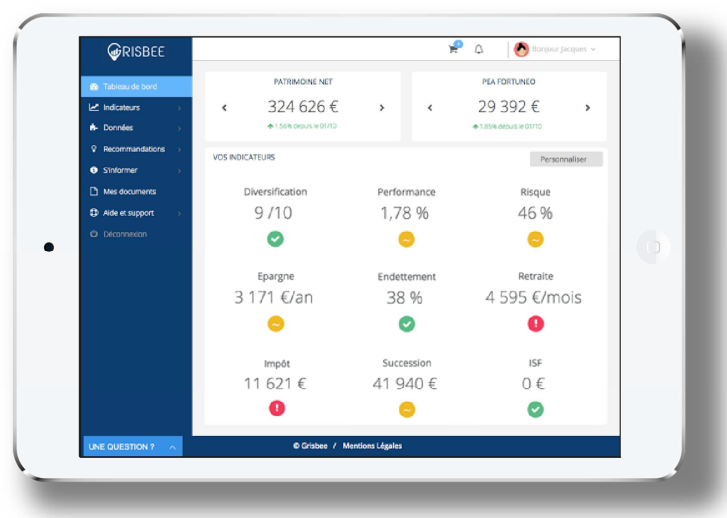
GRISBEE

Tableau de bord
Indicateurs
Données
Recommandations
S'informer
Mes documents
Aide et support
Déconnexion

Bonjour Jacques

PATRIMOINE NET
324 626 €
1.56% depuis le 01/10

PEA FORTUNEO
29 392 €
1.85% depuis le 01/10

VOS INDICATEURS
Personnaliser

Diversification
9 /10

Performance
1,78 %

Risque
46 %

Epargne
3 171 €/an

Endettement
38 %

Retraite
4 595 €/mois

Impôt
11 621 €

Succession
41 940 €

ISF
0 €

UNE QUESTION ?

© Grisbee / Mentions Légales